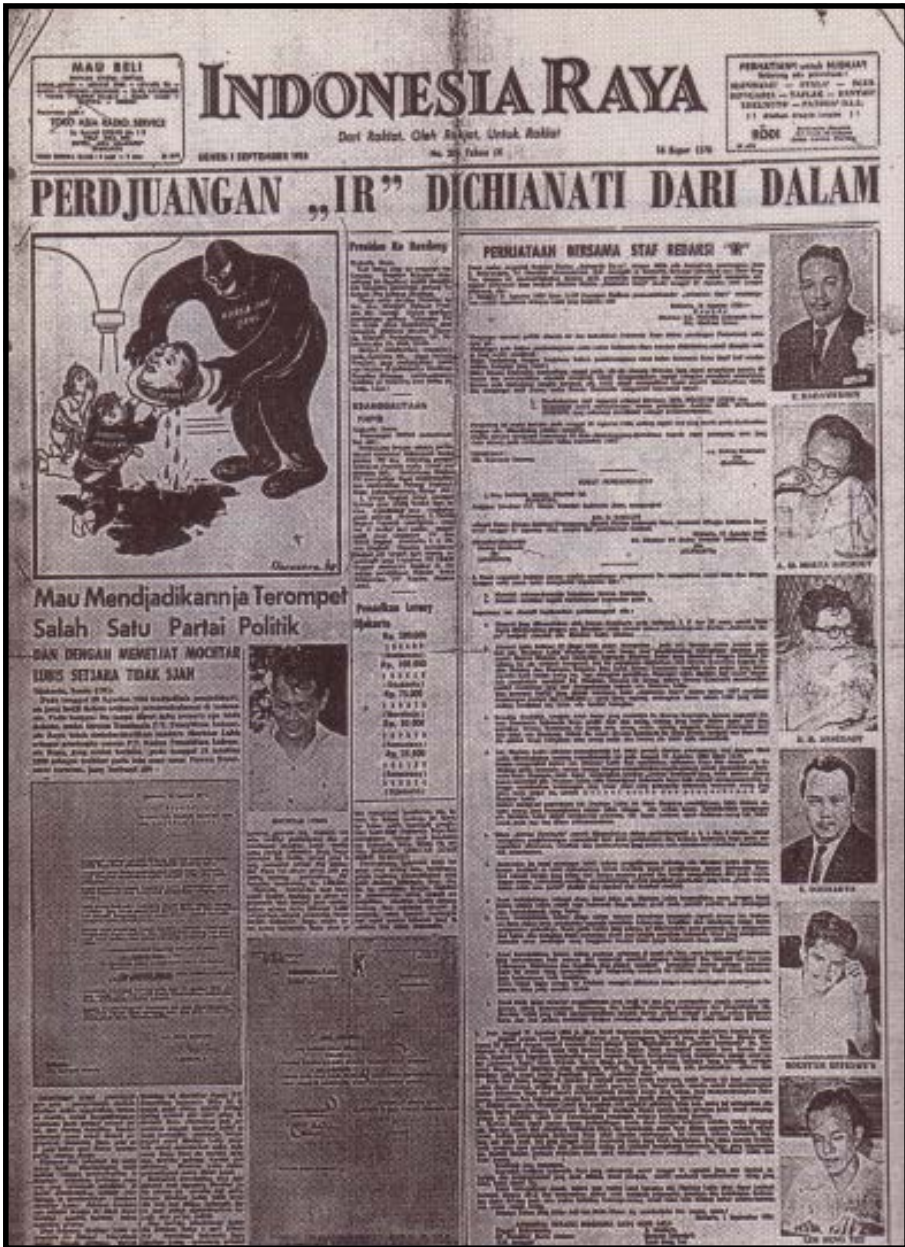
MAU BELI

TOKO ASIA RADIO SERVICE

INDONESIA RAYA

Dari Rakjat, Oleh Rakjat, Untuk Rakjat

SENEN 1 SEPTEMBER 1958

PERHATIAN!

BODI

PERDJUANGAN „IR" DICHIANATI DARI DALAM

Presiden Ke Bandung

PERNJATAAN BERSAMA STAF REDAKSI "IR"

Mau Mendjadikannja Terompet Salah Satu Partai Politik

DAN DENGAN MEMETJAT MOCHTAR LUBIS SETJARA TIDAK SJAH

Pemenang Lotre Djakarta

Rp. 200.000

Rp. 100.000

Rp. 75.000

Rp. 50.000

Rp. 10.000

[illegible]